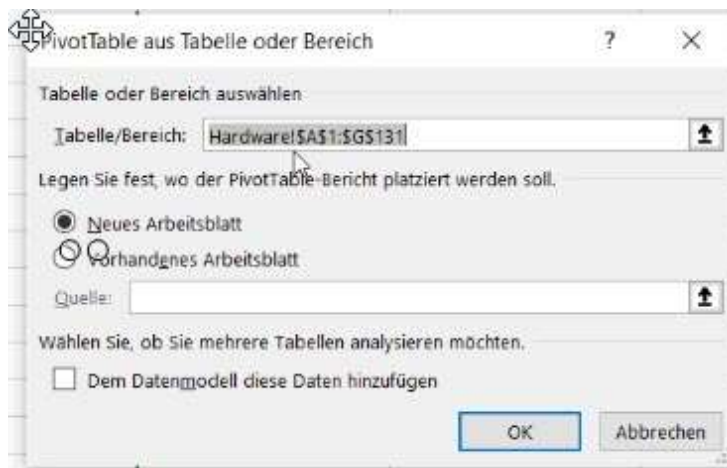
PivotTable aus Tabelle oder Bereich

?

×

Tabelle oder Bereich auswählen

Tabelle/Bereich: Hardware!$A$1:$G$131

Legen Sie fest, wo der PivotTable-Bericht platziert werden soll.

Neues Arbeitsblatt

Vorhandenes Arbeitsblatt

Quelle:

Wählen Sie, ob Sie mehrere Tabellen analysieren möchten.

Dem Datenmodell diese Daten hinzufügen

OK

Abbrechen